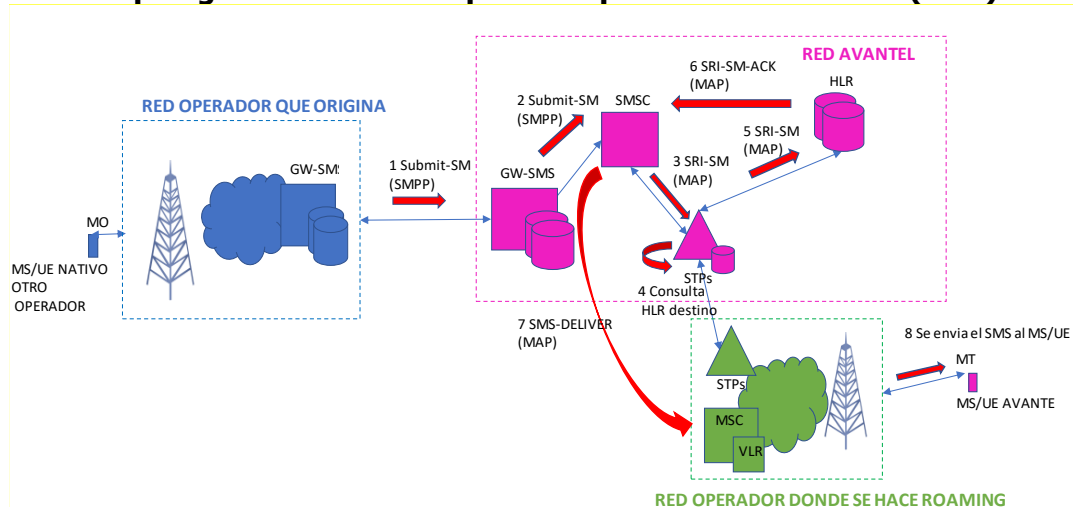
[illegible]

RED OPERADOR QUE ORIGINA

MO

MS/UE NATIVO OTRO OPERADOR

GW-SMS

1 Submit-SM (SMPP)

RED AVANTEL

GW-SMS

2 Submit-SM (SMPP)

SMSC

6 SRI-SM-ACK (MAP)

HLR

5 SRI-SM (MAP)

3 SRI-SM (MAP)

STPs

4 Consulta HLR destino

7 SMS-DELIVER (MAP)

8 Se envia el SMS al MS/UE

MT

MS/UE AVANTE

STPs

MSC

VLR

RED OPERADOR DONDE SE HACE ROAMING